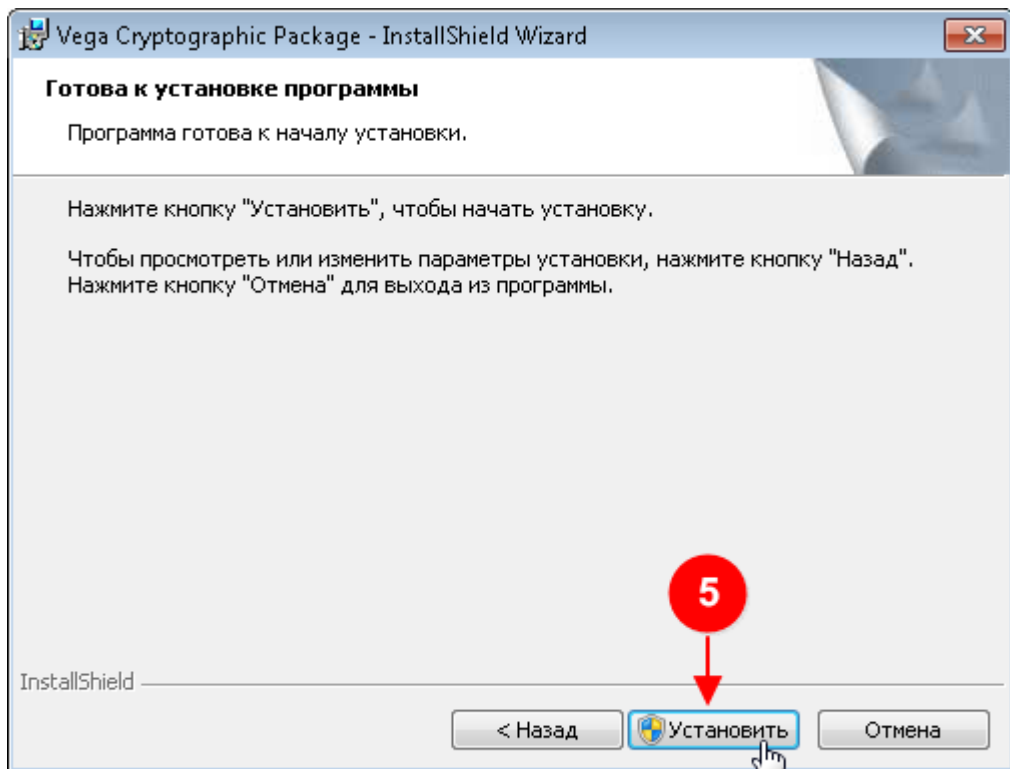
Vega Cryptographic Package - InstallShield Wizard

Готова к установке программы

Программа готова к началу установки.

Нажмите кнопку "Установить", чтобы начать установку.

Чтобы просмотреть или изменить параметры установки, нажмите кнопку "Назад". Нажмите кнопку "Отмена" для выхода из программы.

5

InstallShield

< Назад

Установить

Отмена